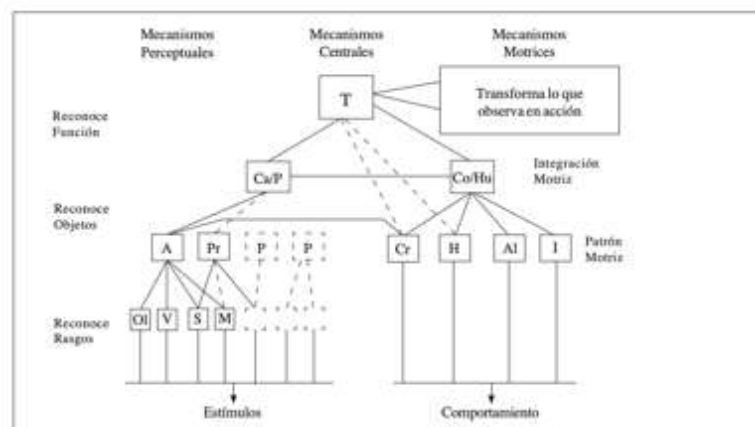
Mecanismos Perceptuales

Mecanismos Centrales

Mecanismos Motrices

T

Transforma lo que observa en acción

Reconoce Función

Ca/P

Co/Hu

Integración Motriz

Reconoce Objetos

A

Pr

P

P

Cr

H

Al

I

Patrón Motriz

Reconoce Rasgos

Ol

V

S

M

Estímulos

Comportamiento